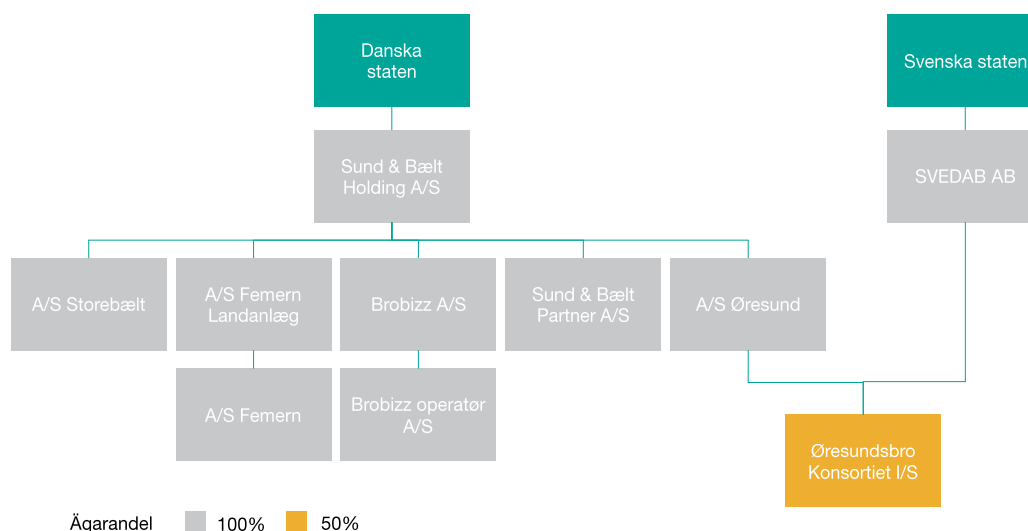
Danska staten

Svenska staten

Sund & Bælt Holding A/S

SVEDAB AB

A/S Storebælt

A/S Femern Landanlæg

Brobizz A/S

Sund & Bælt Partner A/S

A/S Øresund

A/S Femern

Brobizz operatør A/S

Øresundsbro Konsortiet I/S

Ägarandel 100% 50%